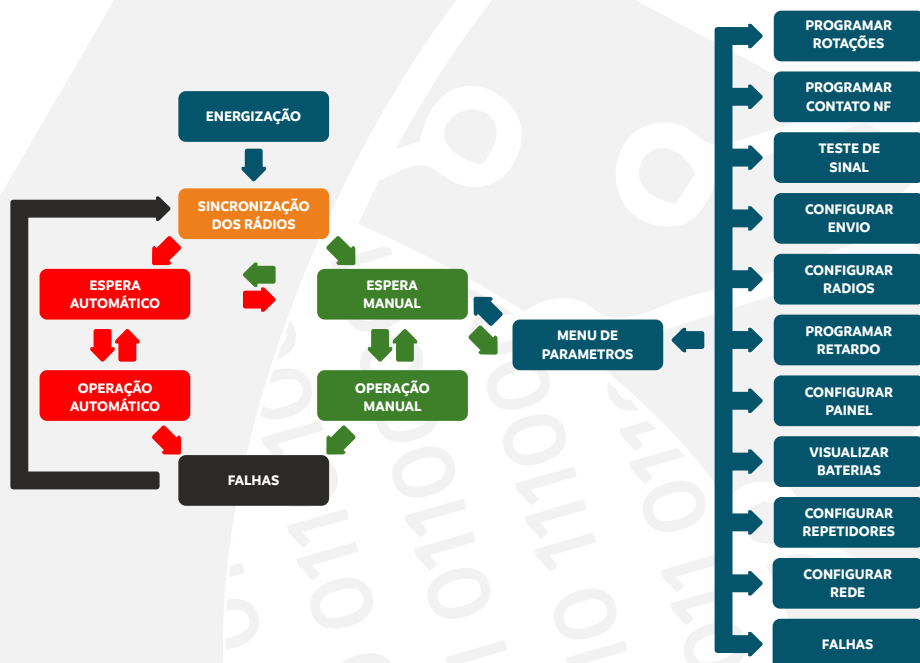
ENERGIZAÇÃO

SINCRONIZAÇÃO DOS RÁDIOS

ESPERA AUTOMÁTICO

ESPERA MANUAL

OPERAÇÃO AUTOMÁTICO

OPERAÇÃO MANUAL

FALHAS

MENU DE PARAMETROS

PROGRAMAR ROTAÇÕES

PROGRAMAR CONTATO NF

TESTE DE SINAL

CONFIGURAR ENVIO

CONFIGURAR RADIOS

PROGRAMAR RETARDO

CONFIGURAR PAINEL

VISUALIZAR BATERIAS

CONFIGURAR REPETIDORES

CONFIGURAR REDE

FALHAS